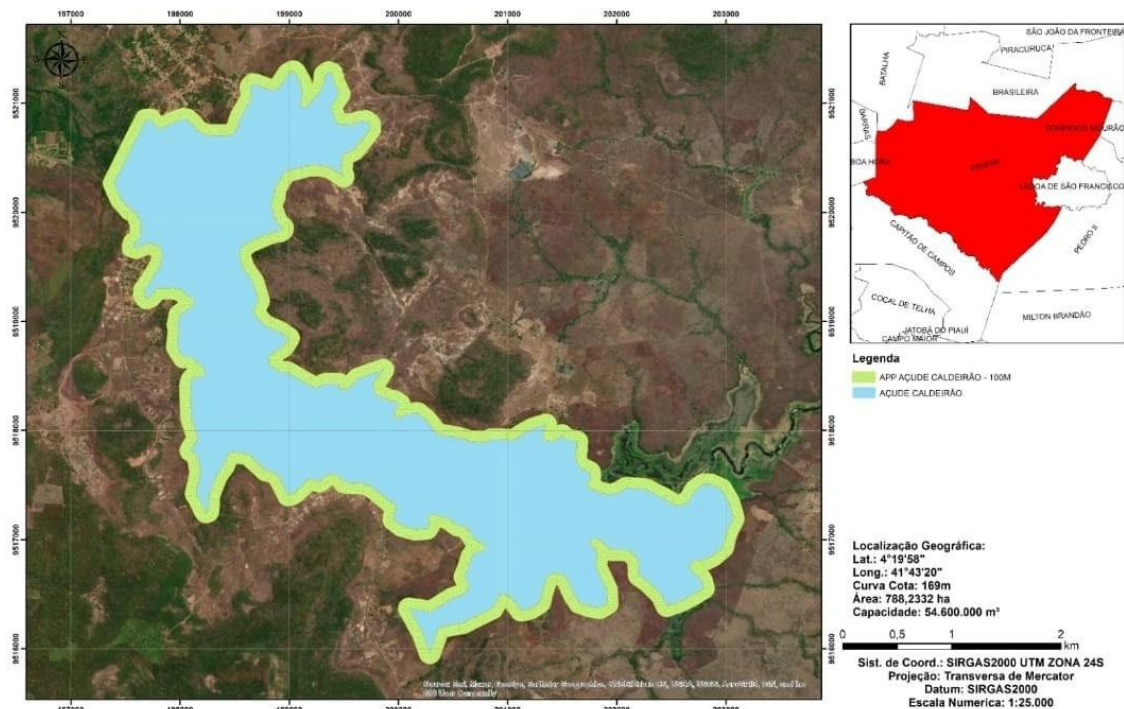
197000 198000 199000 200000 201000 202000 203000

9521000 9520000 9519000 9518000 9517000 9516000

9521000 9520000 9519000 9518000 9517000 9516000

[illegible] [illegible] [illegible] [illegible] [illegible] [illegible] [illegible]

SÃO JOÃO DA FRONTEIRA
PIRACURUCA
BATALHA
BRASILEIRA
BARRAS
DOMINGOS MOURÃO
BOA HORA
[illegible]
LAGOA DE SÃO FRANCISCO
CAPITÃO DE CAMPOS
PEDRO II
COCAL DE TELHA
JATOBÁ DO PIAUÍ
CAMPO MAIOR
MILTON BRANDÃO

Legenda
APP AÇUDE CALDEIRÃO - 100M
AÇUDE CALDEIRÃO

Localização Geográfica:
Lat.: 4°19'58"
Long.: 41°43'20"
Curva Cota: 169m
Área: 788,2332 ha
Capacidade: 54.600.000 m³

0 0,5 1 2 km

Sist. de Coord.: SIRGAS2000 UTM ZONA 24S
Projeção: Transversa de Mercator
Datum: SIRGAS2000
Escala Numerica: 1:25.000

Source: Esri, Maxar, GeoEye, Earthstar Geographics, CNES/Airbus DS, USDA, USGS, AeroGRID, IGN, and the GIS User Community